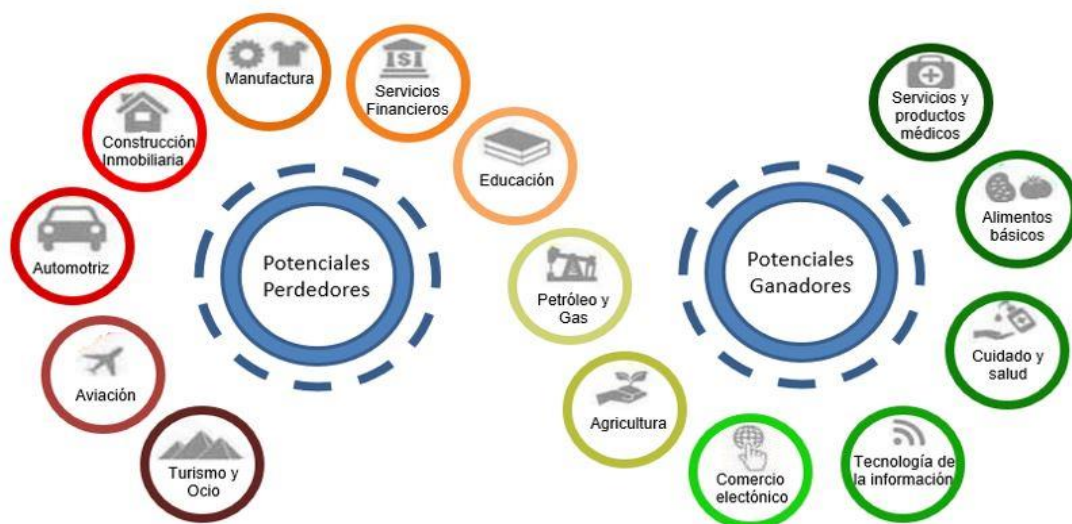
Manufactura

Servicios Financieros

Construcción Inmobiliaria

Educación

Automotriz

Potenciales Perdedores

Petróleo y Gas

Aviación

Agricultura

Turismo y Ocio

Servicios y productos médicos

Alimentos básicos

Potenciales Ganadores

Cuidado y salud

Comercio electónico

Tecnología de la información